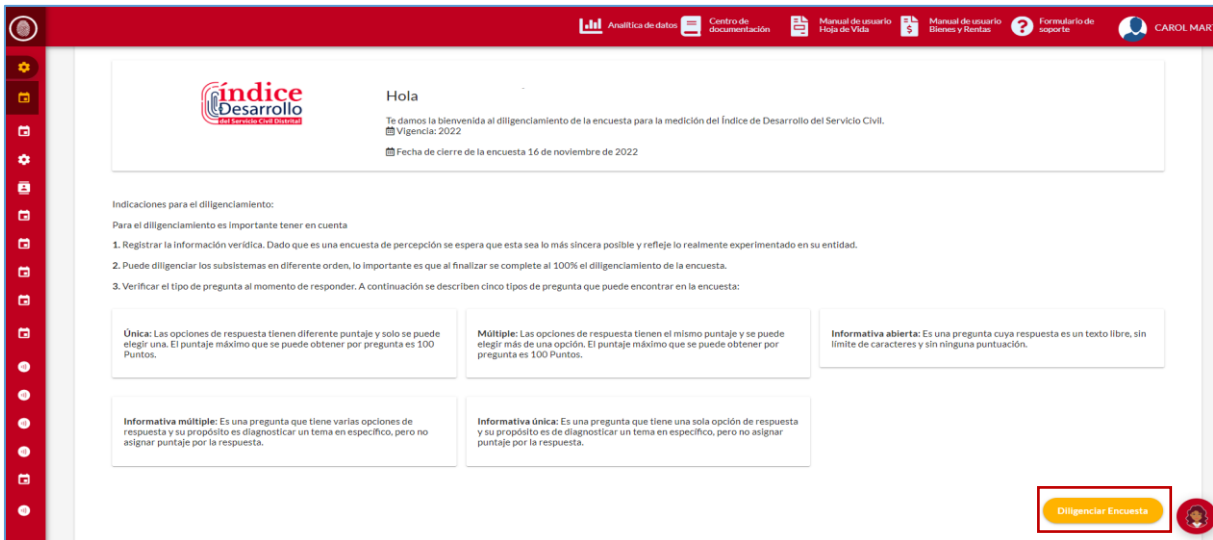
Analítica de datos Centro de documentación Manual de usuario Hoja de Vida Manual de usuario Bienes y Rentas Formulario de soporte CAROL MART

índice Desarrollo del Servicio Civil Distrital

Hola

Te damos la bienvenida al diligenciamiento de la encuesta para la medición del Índice de Desarrollo del Servicio Civil.
Vigencia: 2022

Fecha de cierre de la encuesta 16 de noviembre de 2022

Indicaciones para el diligenciamiento:

Para el diligenciamiento es importante tener en cuenta

1. Registrar la información verídica. Dado que es una encuesta de percepción se espera que esta sea lo más sincera posible y refleje lo realmente experimentado en su entidad.

2. Puede diligenciar los subsistemas en diferente orden, lo importante es que al finalizar se complete al 100% el diligenciamiento de la encuesta.

3. Verificar el tipo de pregunta al momento de responder. A continuación se describen cinco tipos de pregunta que puede encontrar en la encuesta:

Única: Las opciones de respuesta tienen diferente puntaje y solo se puede elegir una. El puntaje máximo que se puede obtener por pregunta es 100 Puntos.

Múltiple: Las opciones de respuesta tienen el mismo puntaje y se puede elegir más de una opción. El puntaje máximo que se puede obtener por pregunta es 100 Puntos.

Informativa abierta: Es una pregunta cuya respuesta es un texto libre, sin límite de caracteres y sin ninguna puntuación.

Informativa múltiple: Es una pregunta que tiene varias opciones de respuesta y su propósito es diagnosticar un tema en específico, pero no asignar puntaje por la respuesta.

Informativa única: Es una pregunta que tiene una sola opción de respuesta y su propósito es de diagnosticar un tema en específico, pero no asignar puntaje por la respuesta.

Diligenciar Encuesta